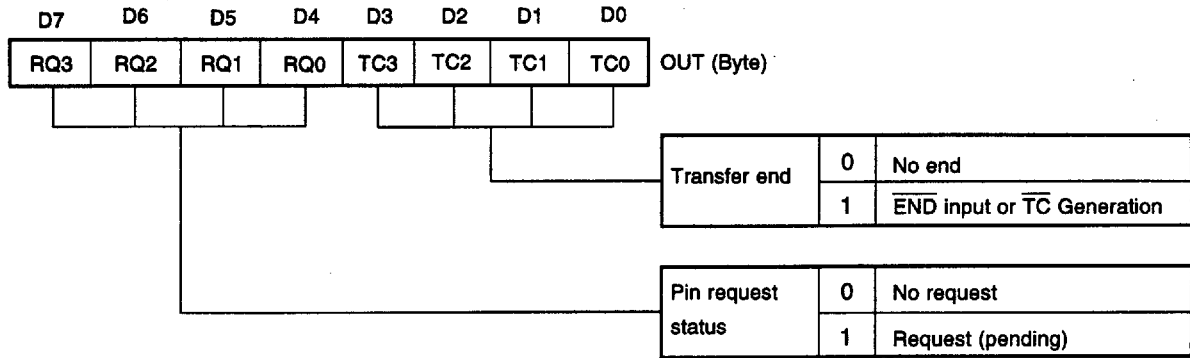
| D7 | D6 | D5 | D4 | D3 | D2 | D1 | D0 |
|---|---|---|---|---|---|---|---|
| RQ3 | RQ2 | RQ1 | RQ0 | TC3 | TC2 | TC1 | TC0 |

OUT (Byte)

| Transfer end | 0 | No end |
|---|---|---|
| | 1 | $\overline{\text{END}}$ input or $\overline{\text{TC}}$ Generation |

| Pin request status | 0 | No request |
|---|---|---|
| | 1 | Request (pending) |